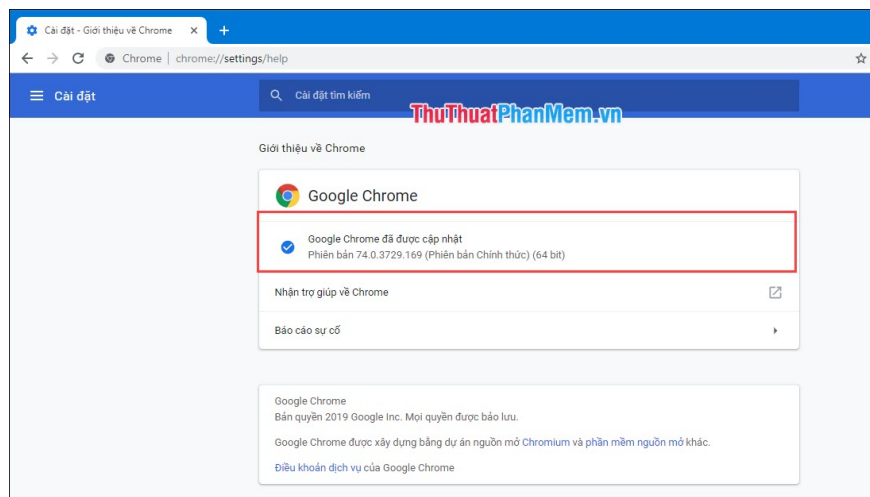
Cài đặt - Giới thiệu về Chrome ×

Chrome | chrome://settings/help

Cài đặt

Cài đặt tìm kiếm

ThuThuatPhanMem.vn

Giới thiệu về Chrome

Google Chrome

Google Chrome đã được cập nhật
Phiên bản 74.0.3729.169 (Phiên bản Chính thức) (64 bit)

Nhận trợ giúp về Chrome

Báo cáo sự cố

Google Chrome
Bản quyền 2019 Google Inc. Mọi quyền được bảo lưu.

Google Chrome được xây dựng bằng dự án nguồn mở Chromium và phần mềm nguồn mở khác.

Điều khoản dịch vụ của Google Chrome